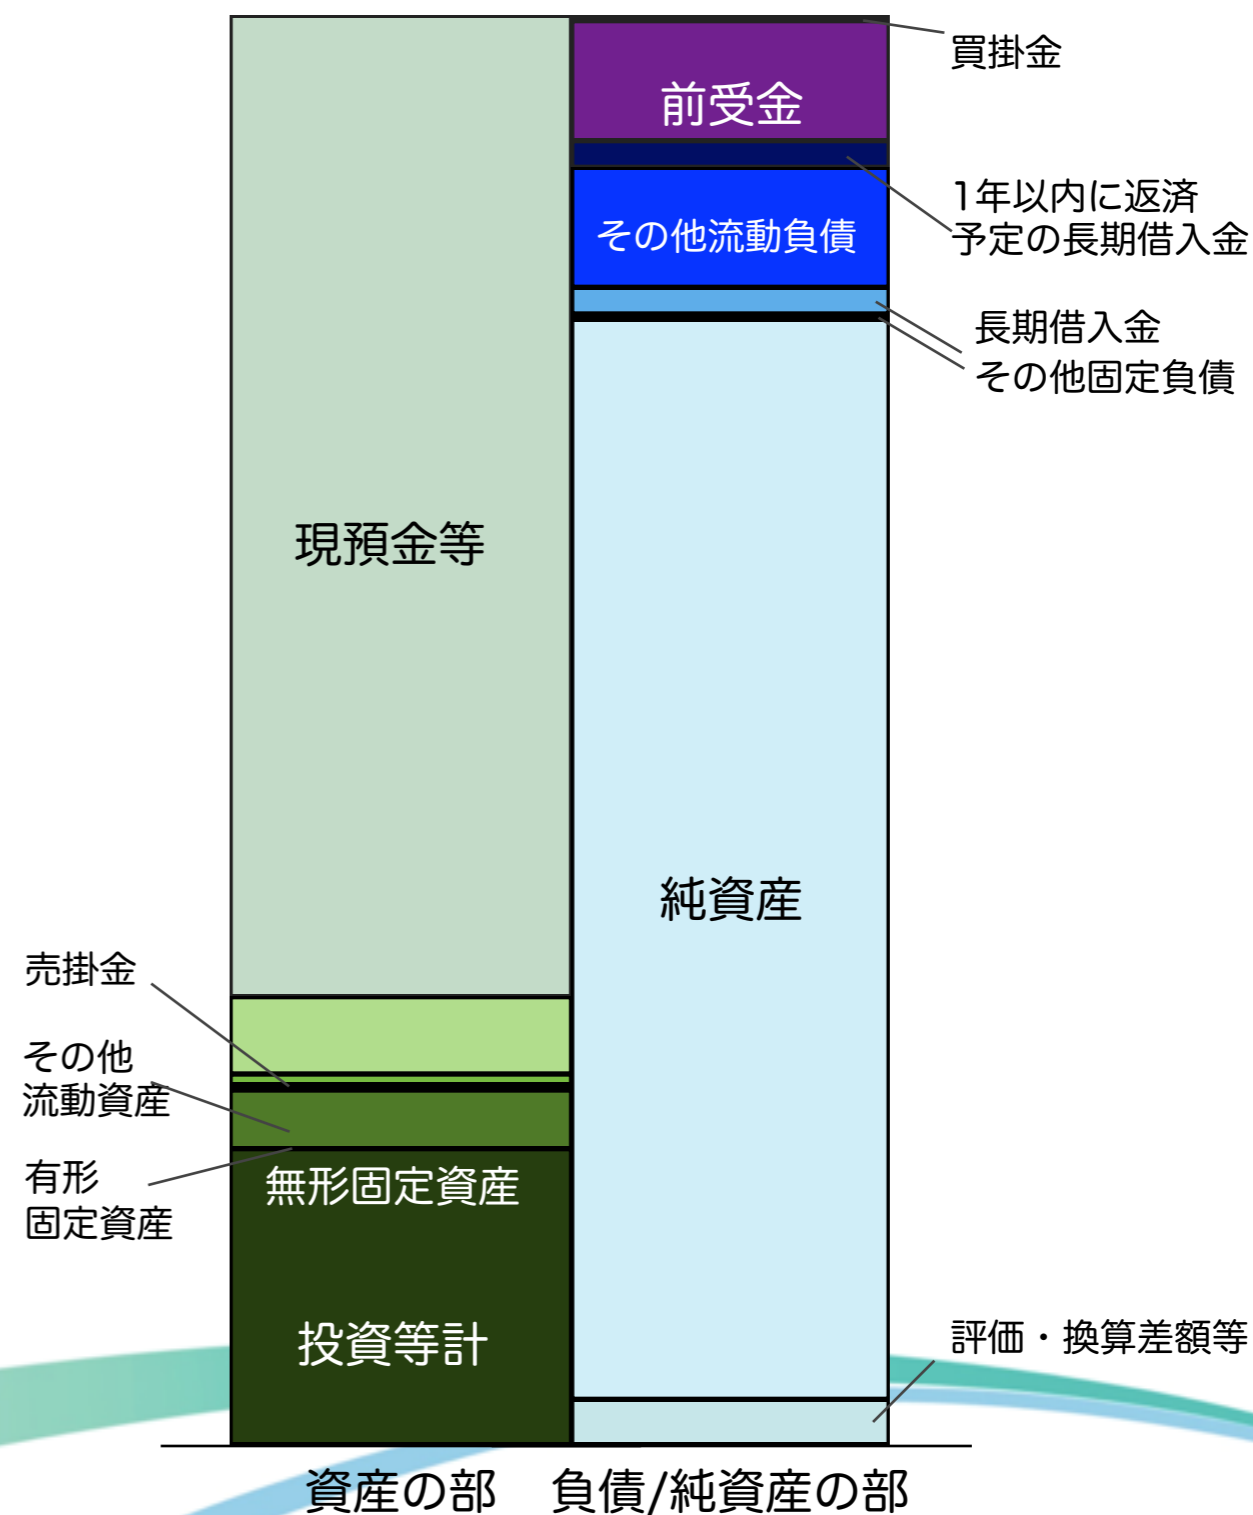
買掛金

前受金

1年以内に返済予定の長期借入金

その他流動負債

長期借入金

その他固定負債

現預金等

純資産

売掛金

その他流動資産

有形固定資産

無形固定資産

投資等計

評価・換算差額等

資産の部　負債/純資産の部